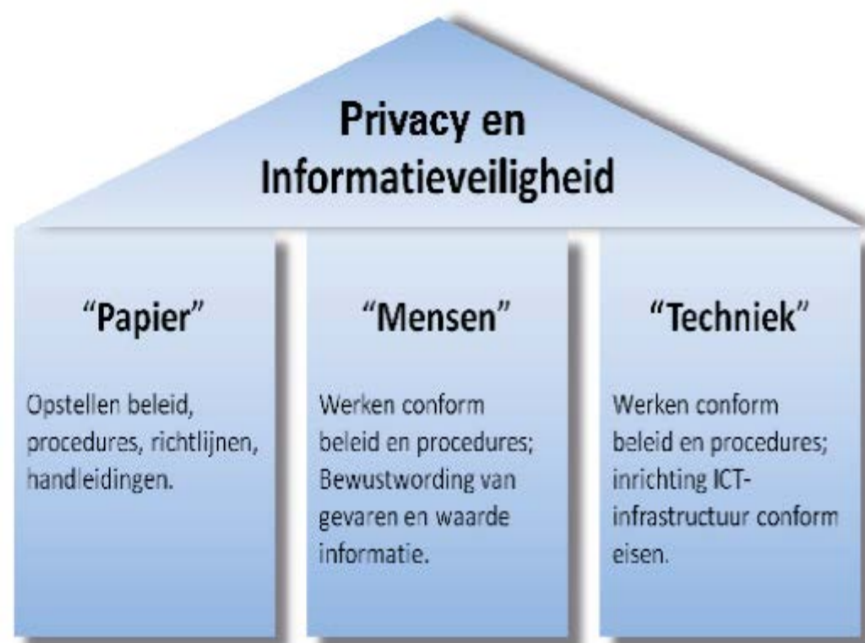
Privacy en Informatieveiligheid

"Papier"

Opstellen beleid, procedures, richtlijnen, handleidingen.

"Mensen"

Werken conform beleid en procedures; Bewustwording van gevaren en waarde informatie.

"Techniek"

Werken conform beleid en procedures; inrichting ICT-infrastructuur conform eisen.